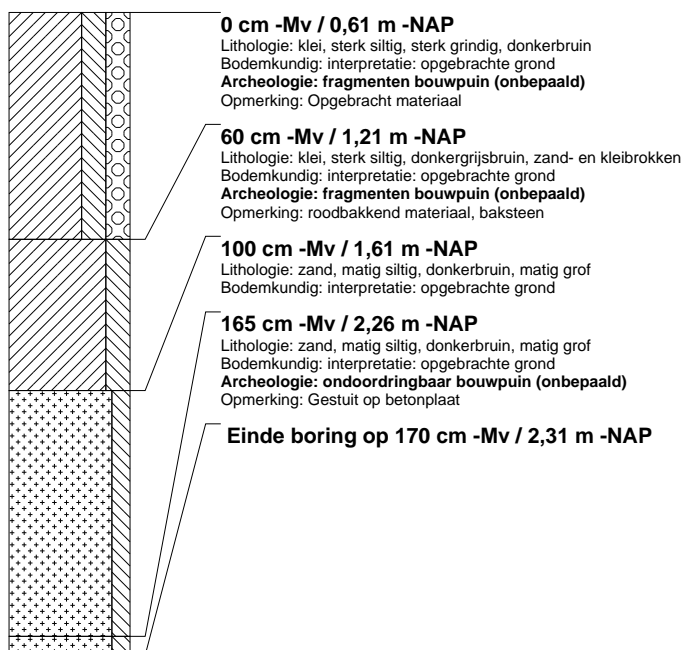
0 cm -Mv / 0,61 m -NAP
Lithologie: klei, sterk siltig, sterk grindig, donkerbruin
Bodemkundig: interpretatie: opgebrachte grond
**Archeologie: fragmenten bouwpuin (onbepaald)**
Opmerking: Opgebracht materiaal

60 cm -Mv / 1,21 m -NAP
Lithologie: klei, sterk siltig, donkergrijsbruin, zand- en kleibrokken
Bodemkundig: interpretatie: opgebrachte grond
**Archeologie: fragmenten bouwpuin (onbepaald)**
Opmerking: roodbakkend materiaal, baksteen

100 cm -Mv / 1,61 m -NAP
Lithologie: zand, matig siltig, donkerbruin, matig grof
Bodemkundig: interpretatie: opgebrachte grond

165 cm -Mv / 2,26 m -NAP
Lithologie: zand, matig siltig, donkerbruin, matig grof
Bodemkundig: interpretatie: opgebrachte grond
**Archeologie: ondoordringbaar bouwpuin (onbepaald)**
Opmerking: Gestuit op betonplaat

Einde boring op 170 cm -Mv / 2,31 m -NAP